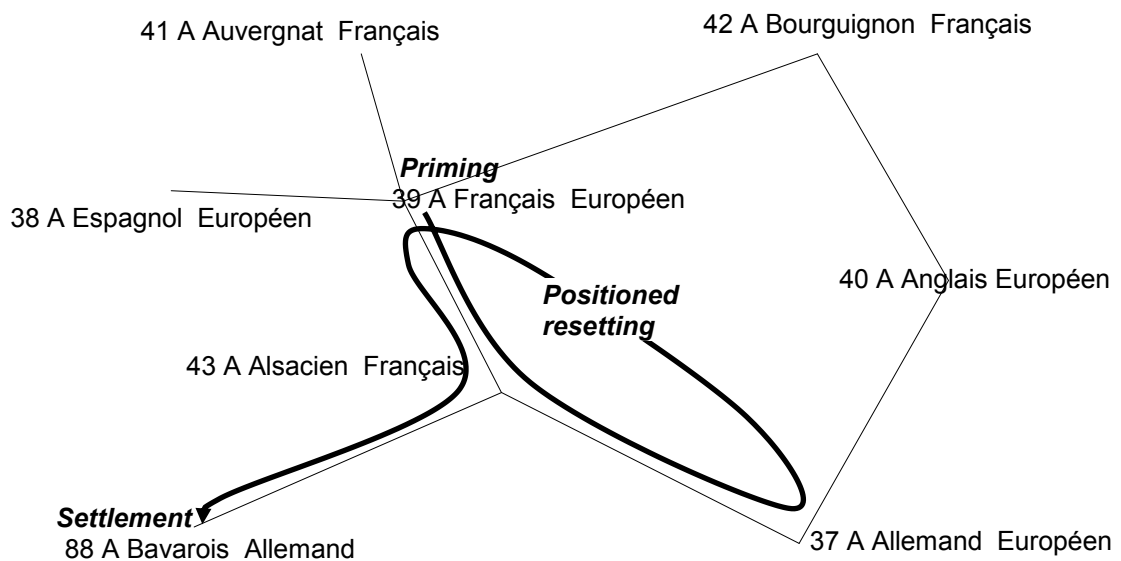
41 A Auvergnat Français

42 A Bourguignon Français

Priming

39 A Français Européen

38 A Espagnol Européen

40 A Anglais Européen

Positioned resetting

43 A Alsacien Français

Settlement

88 A Bavarois Allemand

37 A Allemand Européen